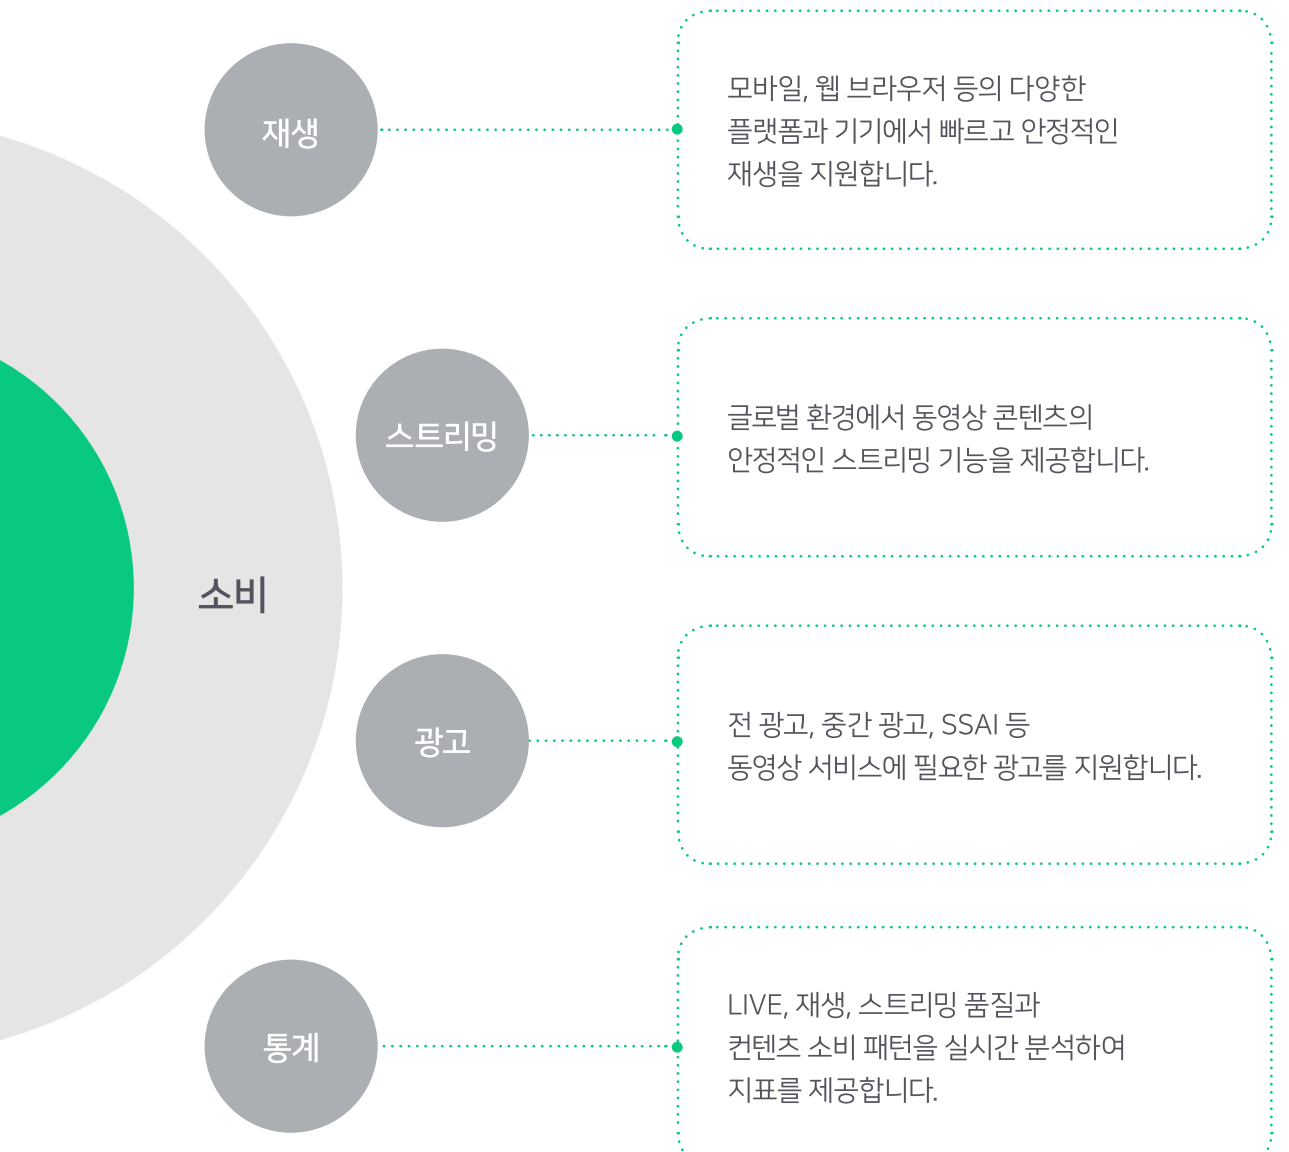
소비

재생

모바일, 웹 브라우저 등의 다양한 플랫폼과 기기에서 빠르고 안정적인 재생을 지원합니다.

스트리밍

글로벌 환경에서 동영상 콘텐츠의 안정적인 스트리밍 기능을 제공합니다.

광고

전 광고, 중간 광고, SSAI 등 동영상 서비스에 필요한 광고를 지원합니다.

통계

LIVE, 재생, 스트리밍 품질과 컨텐츠 소비 패턴을 실시간 분석하여 지표를 제공합니다.